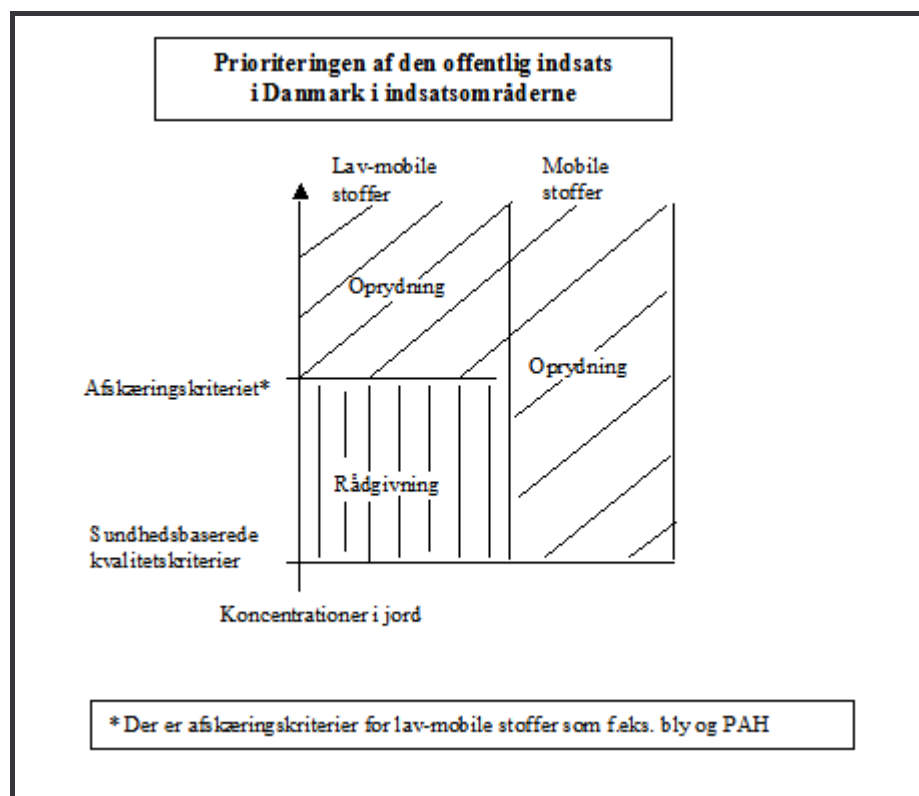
Prioriteringen af den offentlig indsats i Danmark i indsatsområderne

Lav-mobile stoffer

Mobile stoffer

Oprydning

Oprydning

Afskæringskriteriet*

Rådgivning

Sundhedsbaserede kvalitetskriterier

Koncentrationer i jord

* Der er afskæringskriterier for lav-mobile stoffer som f.eks. bly og PAH